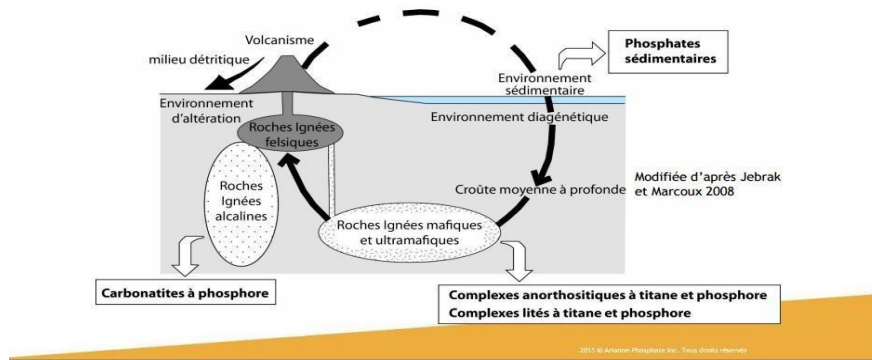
Volcanisme

milieu détritique

Phosphates sédimentaires

Environnement sédimentaire

Environnement d'altération

Roches Ignées felsiques

Environnement diagénétique

Roches Ignées alcalines

Croûte moyenne à profonde

Modifiée d'après Jebrak et Marcoux 2008

Roches Ignées mafiques et ultramafiques

Carbonatites à phosphore

Complexes anorthositiques à titane et phosphore
Complexes lités à titane et phosphore

2015 © Arianne Phosphate Inc. Tous droits réservés